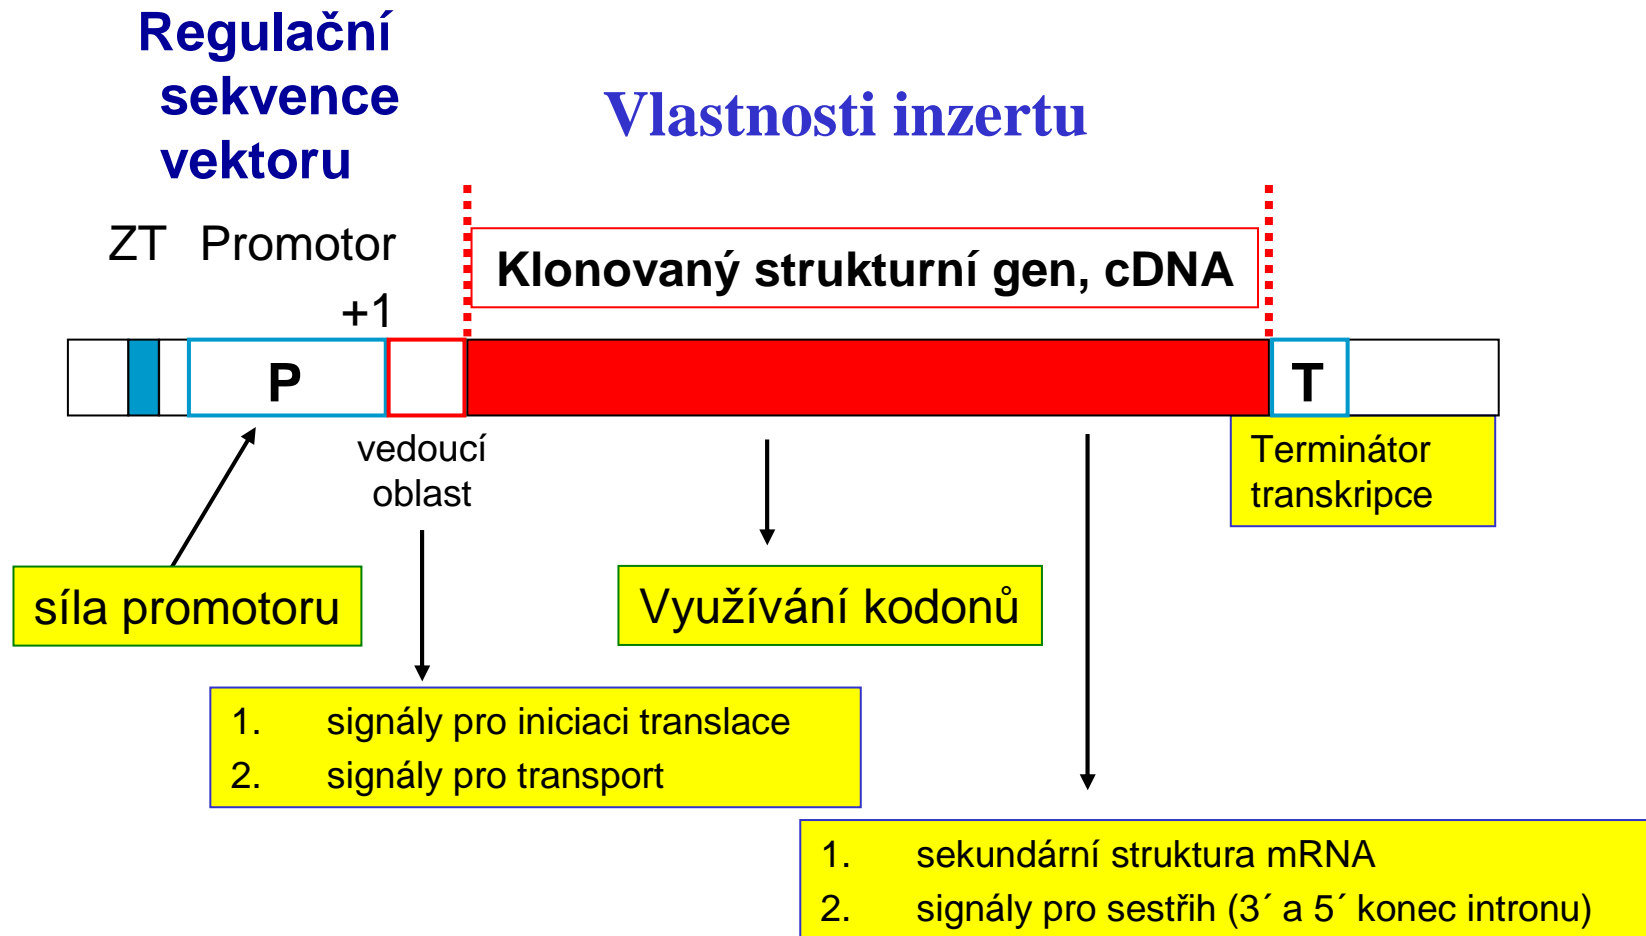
Regulační sekvence vektoru

Vlastnosti inzertu

ZT Promotor

Klonovaný strukturní gen, cDNA

+1

P

T

vedoucí oblast

Terminátor transkripce

síla promotoru

Využívání kodonů

1. signály pro iniciaci translace
2. signály pro transport

1. sekundární struktura mRNA
2. signály pro sestřih (3´ a 5´ konec intronu)